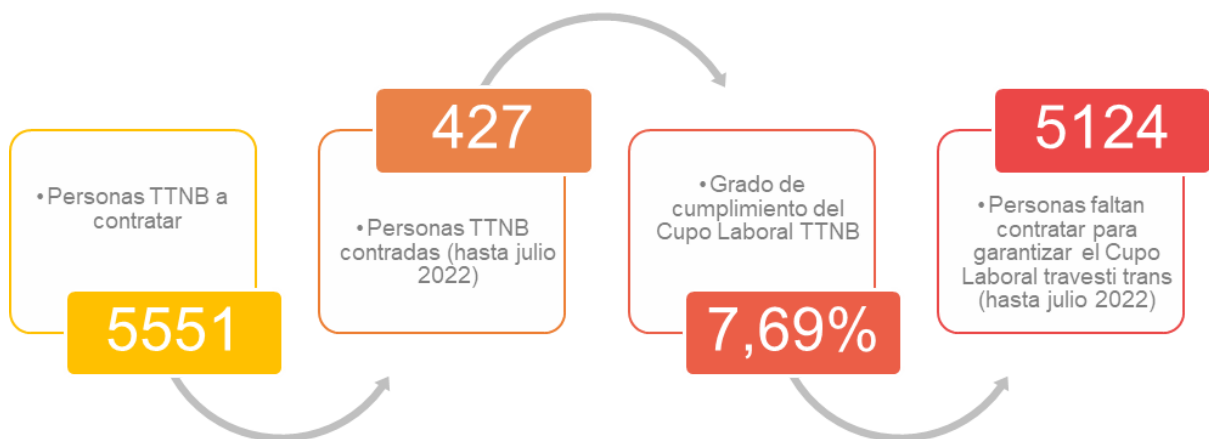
• Personas TTNB a contratar

5551

427

• Personas TTNB contradas (hasta julio 2022)

• Grado de cumplimiento del Cupo Laboral TTNB

7,69%

5124

• Personas faltan contratar para garantizar el Cupo Laboral travesti trans (hasta julio 2022)